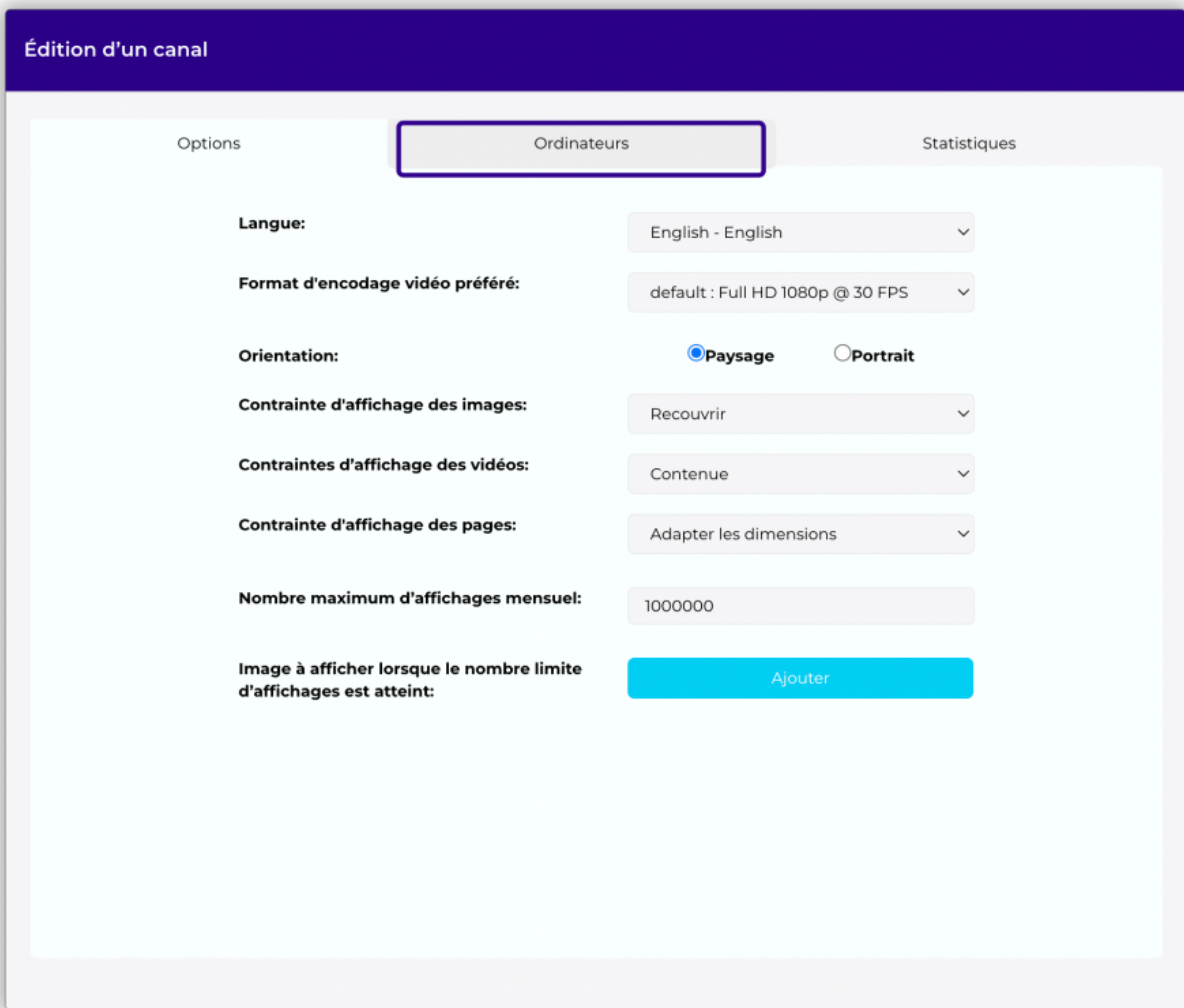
Édition d’un canal

Options

Ordinateurs

Statistiques

Langue:
English - English

Format d'encodage vidéo préféré:
default : Full HD 1080p @ 30 FPS

Orientation:
Paysage
Portrait

Contrainte d'affichage des images:
Recouvrir

Contraintes d’affichage des vidéos:
Contenue

Contrainte d'affichage des pages:
Adapter les dimensions

Nombre maximum d’affichages mensuel:
1000000

Image à afficher lorsque le nombre limite d’affichages est atteint:
Ajouter